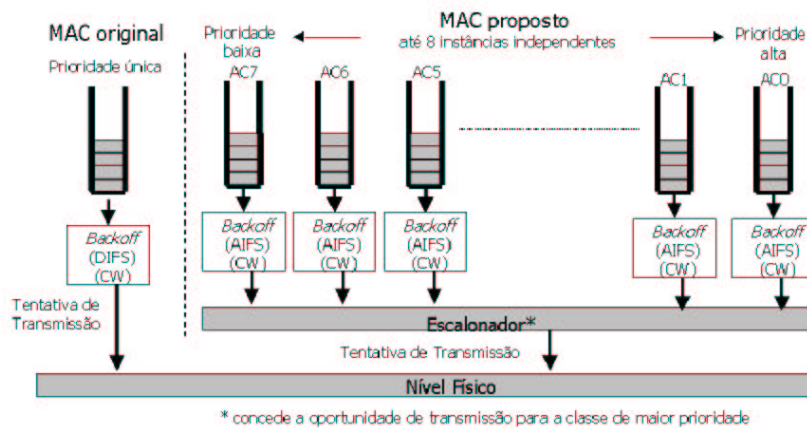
MAC original

Prioridade única

Backoff
(DIFS)
(CW)

Tentativa de Transmissão

Prioridade baixa

MAC proposto
até 8 instâncias independentes

Prioridade alta

AC7

AC6

AC5

AC1

AC0

Backoff
(AIFS)
(CW)

Backoff
(AIFS)
(CW)

Backoff
(AIFS)
(CW)

Backoff
(AIFS)
(CW)

Backoff
(AIFS)
(CW)

Escalonador*

Tentativa de Transmissão

Nível Físico

* concede a oportunidade de transmissão para a classe de maior prioridade